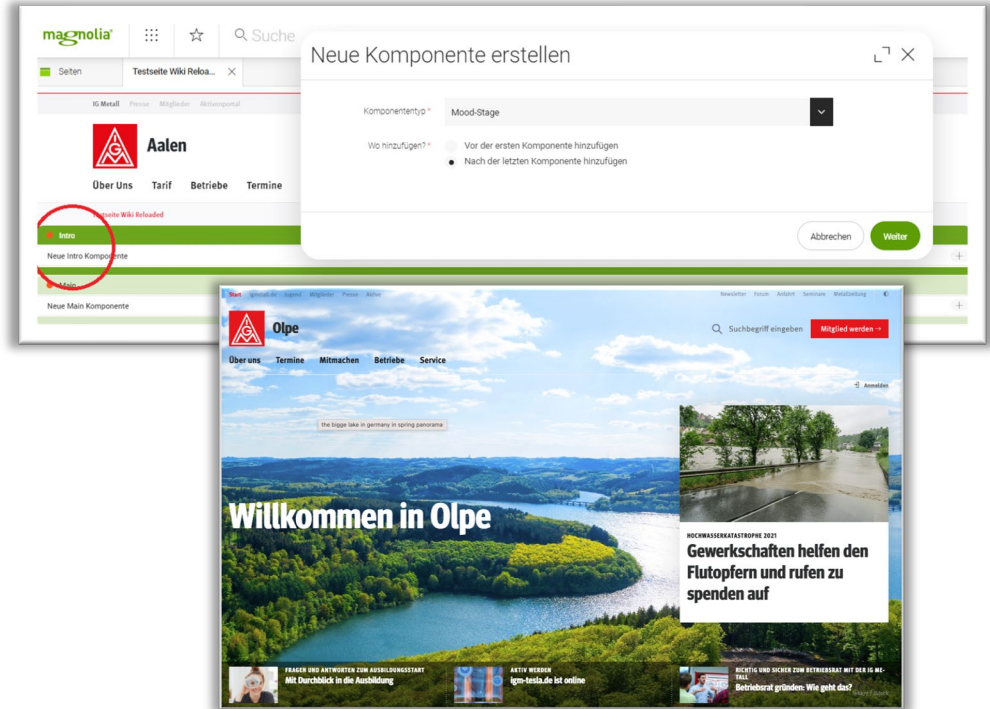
magnolia

Suche

Seiten

Testseite Wiki Reloa...

IG Metall Presse Mitglieder Aktivenportal

Aalen

Über Uns Tarif Betriebe Termine

Testseite Wiki Reloaded

Intro

Neue Intro Komponente

Main

Neue Main Komponente

Neue Komponente erstellen

Komponententyp *

Mood-Stage

Wo hinzufügen? *

Vor der ersten Komponente hinzufügen

Nach der letzten Komponente hinzufügen

Abbrechen

Weiter

Start igmetall.de Jugend Mitglieder Presse Aktive

Newsletter Forum Anfahrt Seminare Metallzeitung

Olpe

Suchbegriff eingeben

Mitglied werden →

Über uns Termine Mitmachen Betriebe Service

Anmelden

the bigge lake in germany in spring panorama

Willkommen in Olpe

HOCHWASSERKATASTROPHE 2021

Gewerkschaften helfen den Flutopfern und rufen zu spenden auf

FRAGEN UND ANTWORTEN ZUM AUSBILDUNGSSTART

Mit Durchblick in die Ausbildung

AKTIV WERDEN

igm-tesla.de ist online

RICHTIG UND SICHER ZUM BETRIEBSRAT MIT DER IG METALL

Betriebsrat gründen: Wie geht das?